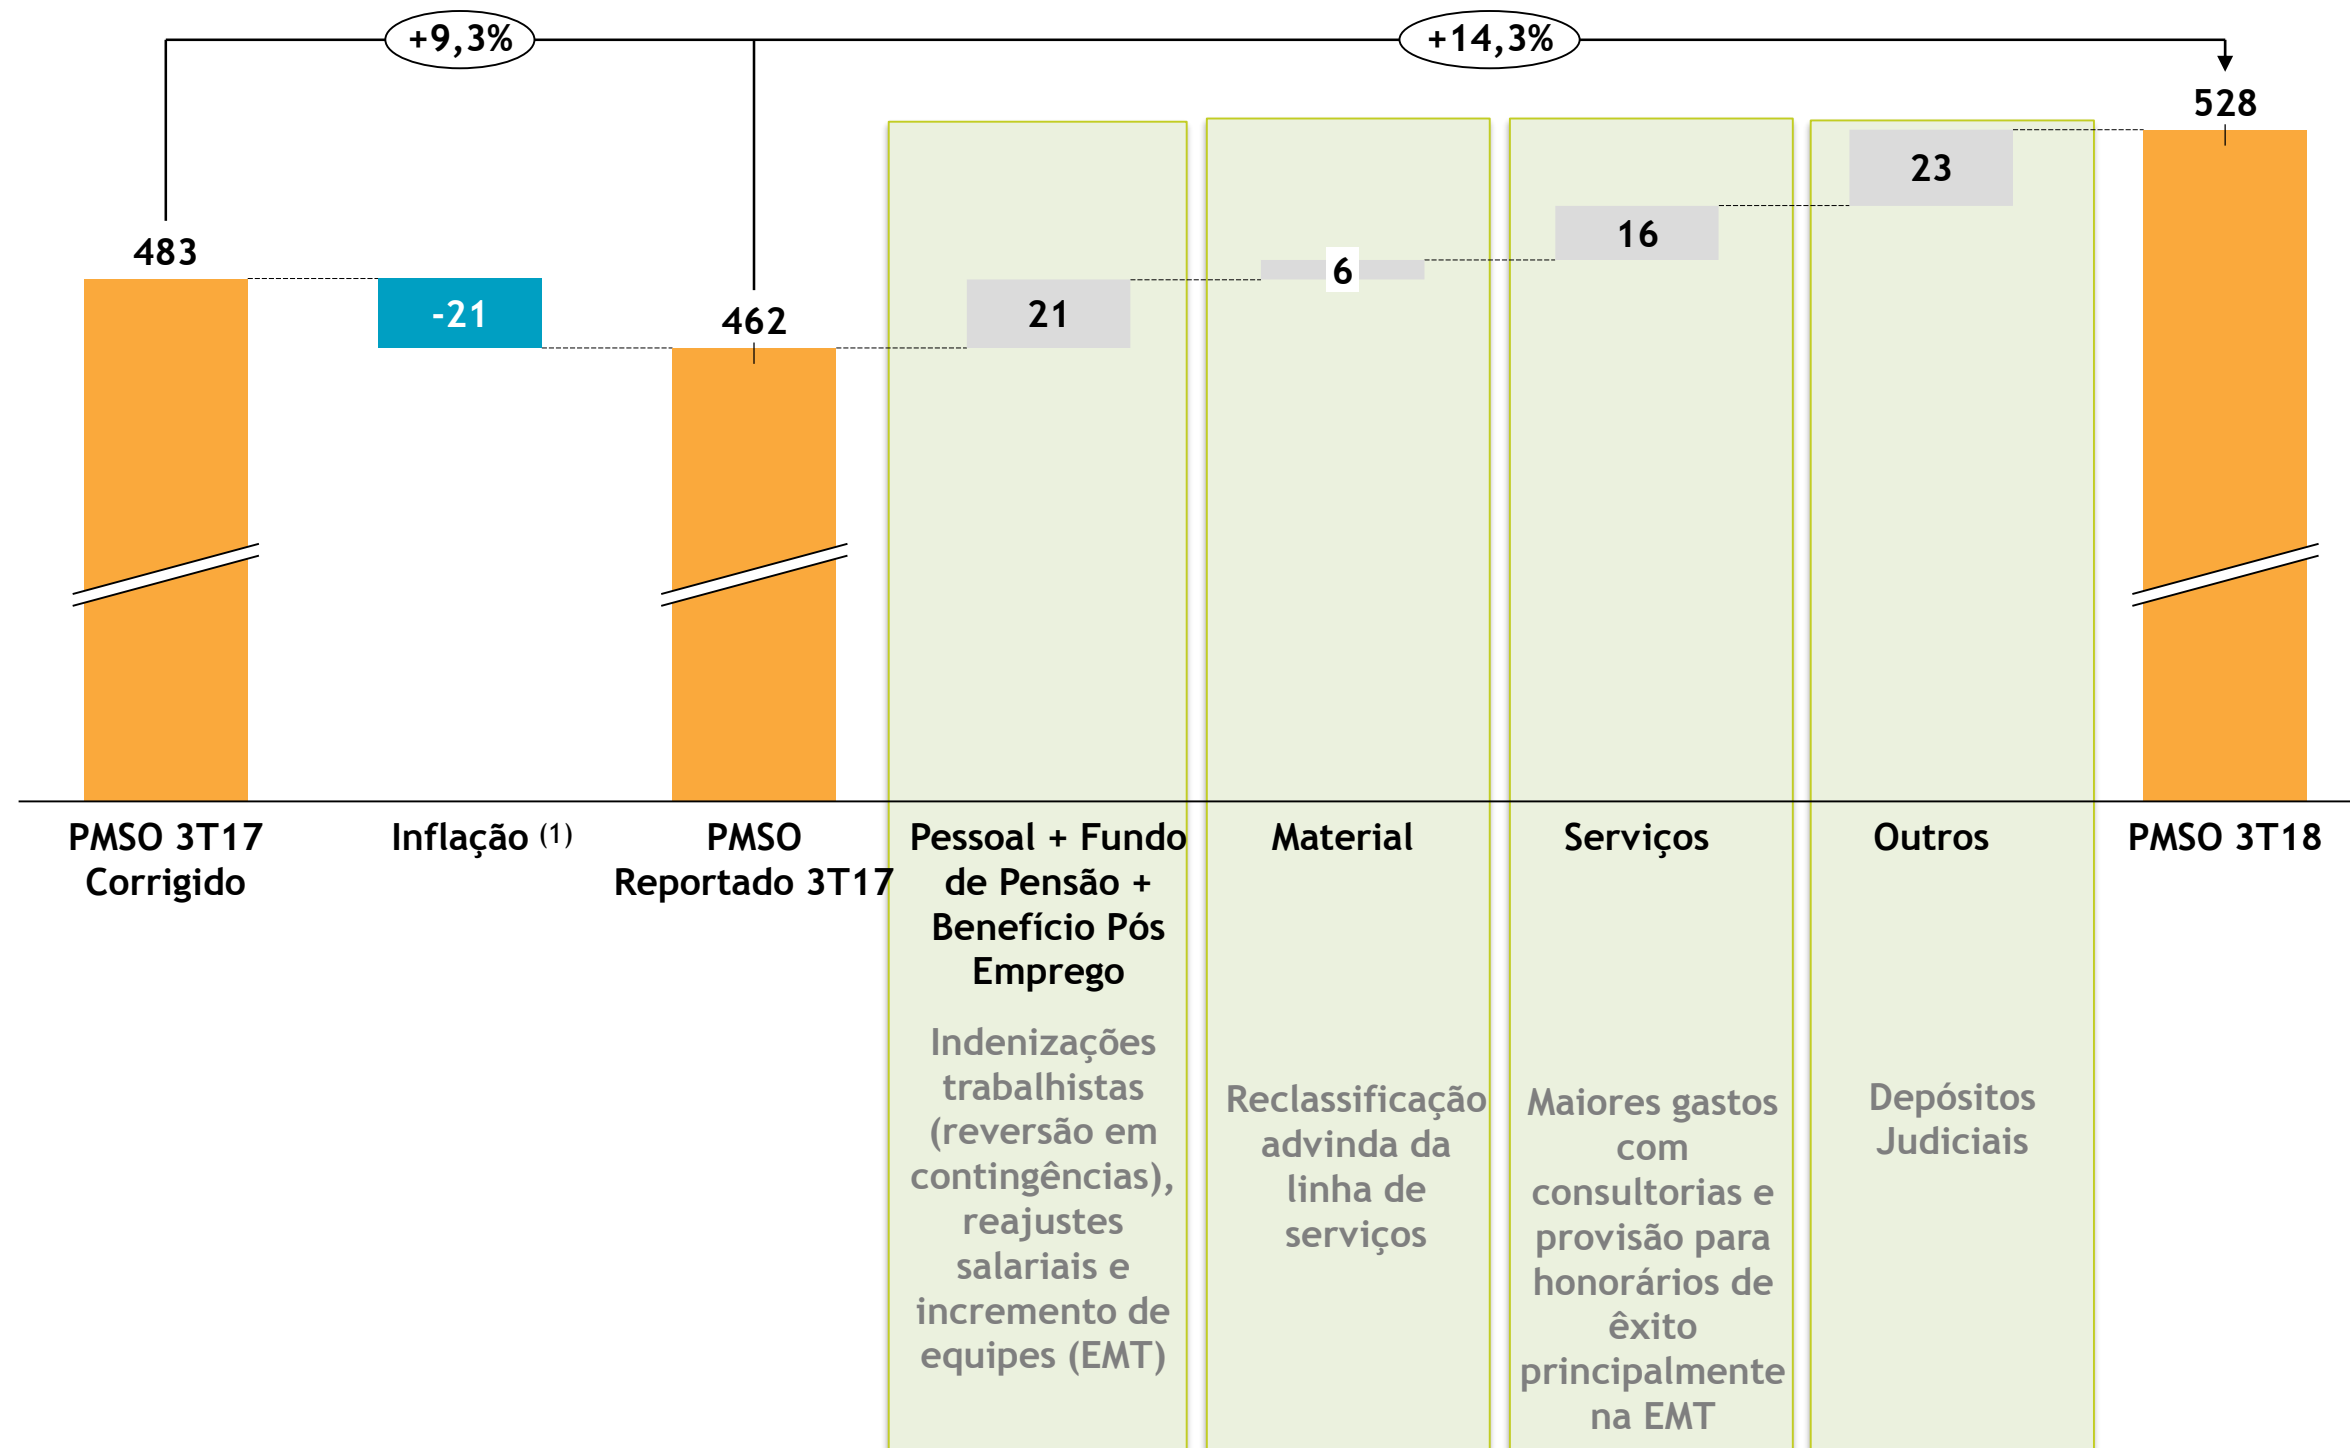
+9,3%

+14,3%

483

-21

462

21

6

16

23

528

PMSO 3T17 Corrigido

Inflação $^{(1)}$

PMSO Reportado 3T17

Pessoal + Fundo de Pensão + Benefício Pós Emprego

Indenizações trabalhistas (reversão em contingências), reajustes salariais e incremento de equipes (EMT)

Material

Reclassificação advinda da linha de serviços

Serviços

Maiores gastos com consultorias e provisão para honorários de êxito principalmente na EMT

Outros

Depósitos Judiciais

PMSO 3T18